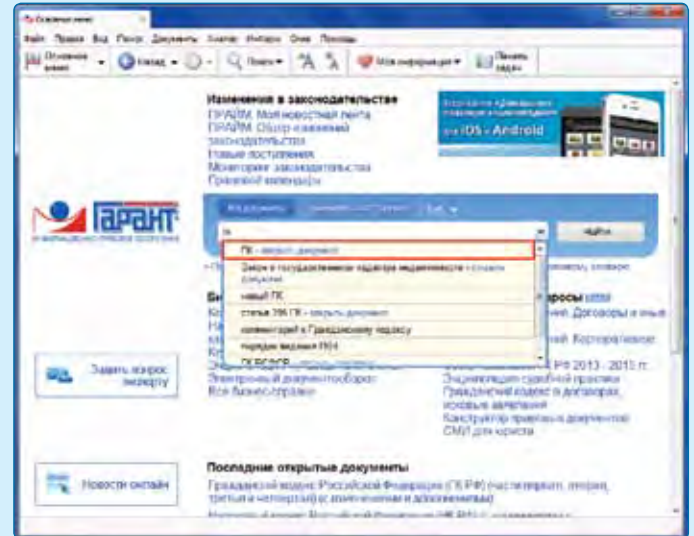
Основное меню

Файл Правка Вид Поиск Документы Анализ Интернет Окна Помощь

Основное меню Назад Поиск Моя информация Печать

Изменения в законодательстве
ПРАЙМ. Моя новостная лента
ПРАЙМ. Обзор изменений законодательства
Новые поступления
Мониторинг законодательства
Правовой календарь

ГАРАНТ
ИНФОРМАЦИОННО-ПРАВОВОЙ ПОРТАЛ

iOS • Android

Найти

ГК - открыть документ
Закон о государственном надзоре медицинского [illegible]
новый ГК
статья 396 ГК - открыть документ
комментарий к Гражданскому кодексу
порядок ведения ПБУ
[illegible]

Задать вопрос эксперту

Электронный документооборот
Все бизнес-справки

Договоры и иные
Корпоративное
РФ 2013 - 2015 гг.
Энциклопедия судебной практики
Гражданский кодекс в договорах, условиях, заявлениях
Конструктор правовых документов
СМИ для юриста

Новости онлайн

Последние открытые документы
Гражданский кодекс Российской Федерации (ГК РФ) (части первая, вторая, третья и четвертая) (с изменениями и дополнениями)